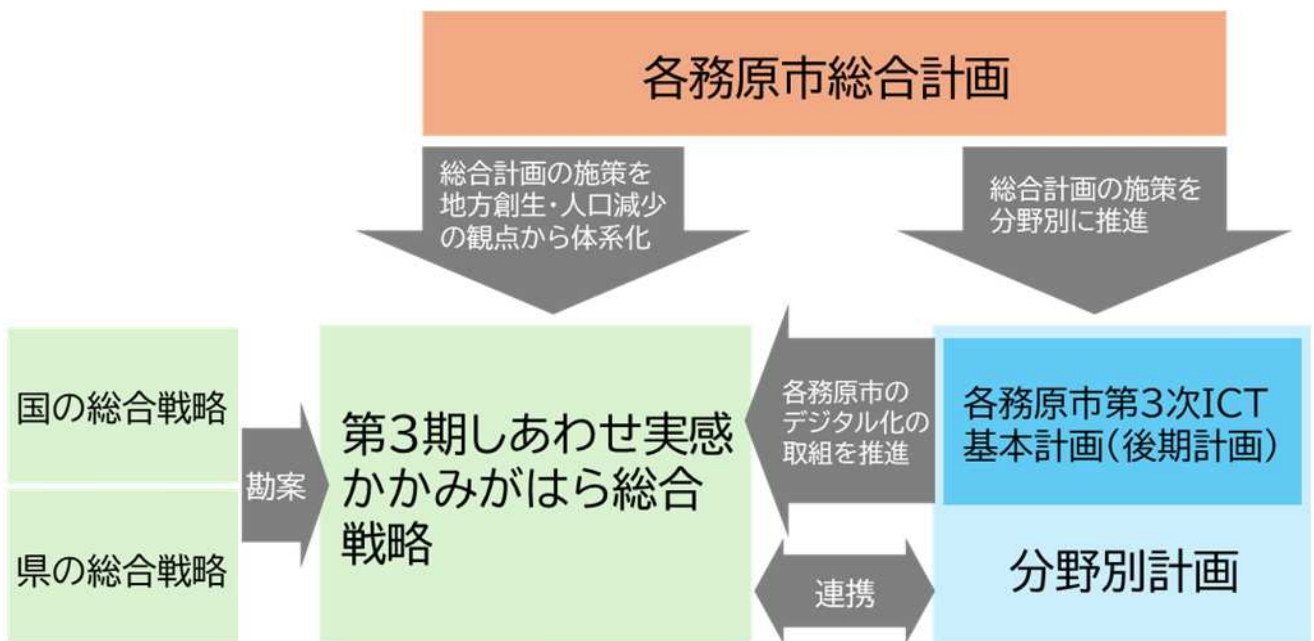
各務原市総合計画

総合計画の施策を地方創生・人口減少の観点から体系化

総合計画の施策を分野別に推進

国の総合戦略

県の総合戦略

勘案

第3期しあわせ実感かかみがはら総合戦略

各務原市のデジタル化の取組を推進

各務原市第3次ICT基本計画(後期計画)

連携

分野別計画